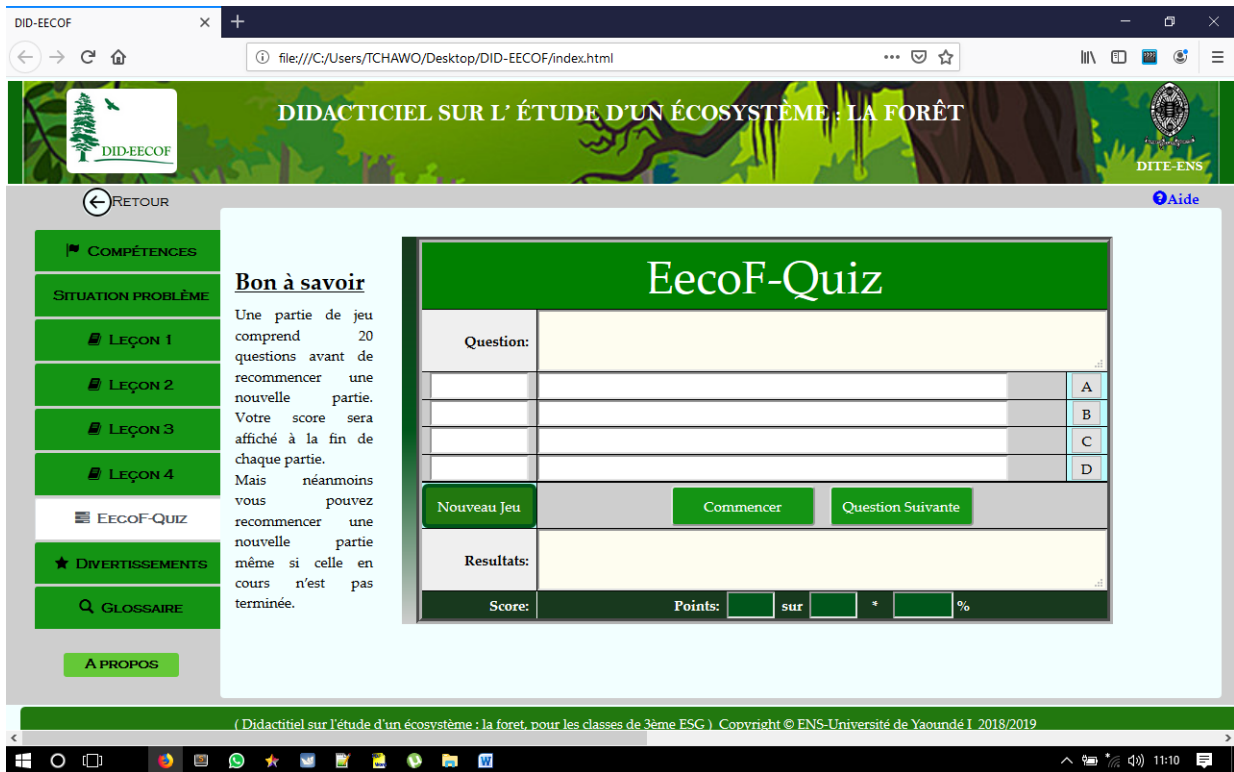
DID-EECOF

file:///C:/Users/TCHAWO/Desktop/DID-EECOF/index.html

DID-EECOF

DIDACTICIEL SUR L' ÉTUDE D'UN ÉCOSYSTÈME : LA FORÊT

DITE-ENS

RETOUR

Aide

COMPÉTENCES

SITUATION PROBLÈME

LEÇON 1

LEÇON 2

LEÇON 3

LEÇON 4

EECOF-QUIZ

DIVERTISSEMENTS

GLOSSAIRE

A PROPOS

Bon à savoir

Une partie de jeu comprend 20 questions avant de recommencer une nouvelle partie. Votre score sera affiché à la fin de chaque partie.
Mais néanmoins vous pouvez recommencer une nouvelle partie même si celle en cours n'est pas terminée.

EecoF-Quiz

Question:

A

B

C

D

Nouveau Jeu

Commencer

Question Suivante

Resultats:

Score:

Points:

sur

*

%

( Didactitiel sur l'étude d'un écosystème : la foret, pour les classes de 3ème ESG ) Copyright © ENS-Université de Yaoundé I 2018/2019

11:10